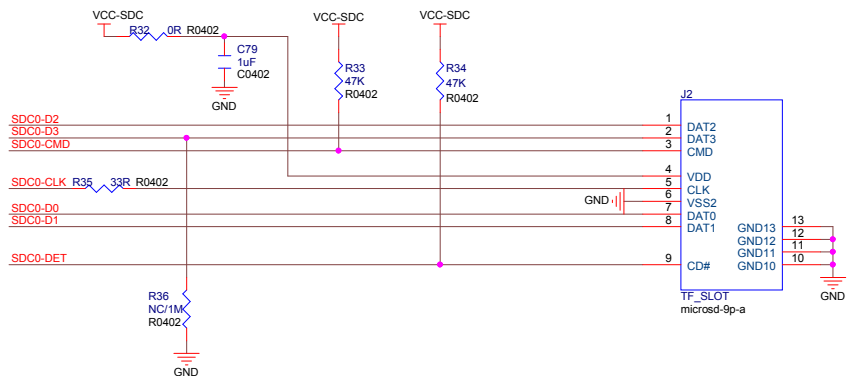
VCC-SDC
R32 0R R0402
C79
1uF
C0402
GND
VCC-SDC
R33
47K
R0402
VCC-SDC
R34
47K
R0402
J2
SDC0-D2
SDC0-D3
SDC0-CMD
SDC0-CLK R35 33R R0402
SDC0-D0
SDC0-D1
SDC0-DET
GND
1 DAT2
2 DAT3
3 CMD
4 VDD
5 CLK
6 VSS2
7 DAT0
8 DAT1
9 CD#
GND13 13
GND12 12
GND11 11
GND10 10
GND
TF_SLOT
microsd-9p-a
R36
NC/1M
R0402
GND